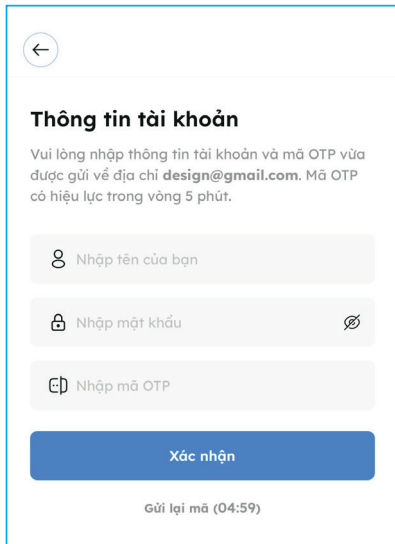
Thông tin tài khoản

Vui lòng nhập thông tin tài khoản và mã OTP vừa được gửi về địa chỉ **design@gmail.com**. Mã OTP có hiệu lực trong vòng 5 phút.

Nhập tên của bạn

Nhập mật khẩu

Nhập mã OTP

Xác nhận

Gửi lại mã (04:59)